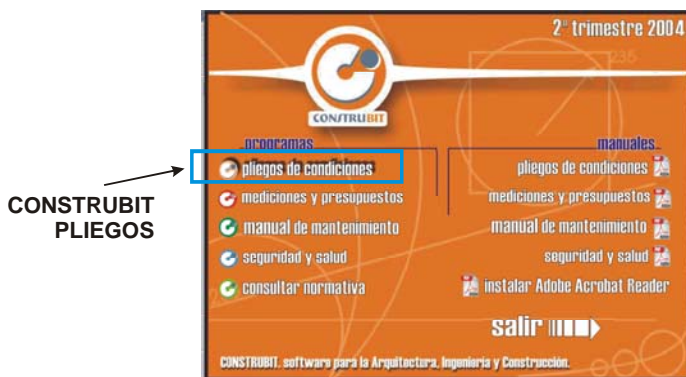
CONSTRUBIT PLIEGOS

2º trimestre 2004

CONSTRUBIT

programas
pliegos de condiciones
mediciones y presupuestos
manual de mantenimiento
seguridad y salud
consultar normativa

manuales
pliegos de condiciones
mediciones y presupuestos
manual de mantenimiento
seguridad y salud
instalar Adobe Acrobat Reader

salir

CONSTRUBIT. software para la Arquitectura, Ingeniería y Construcción.